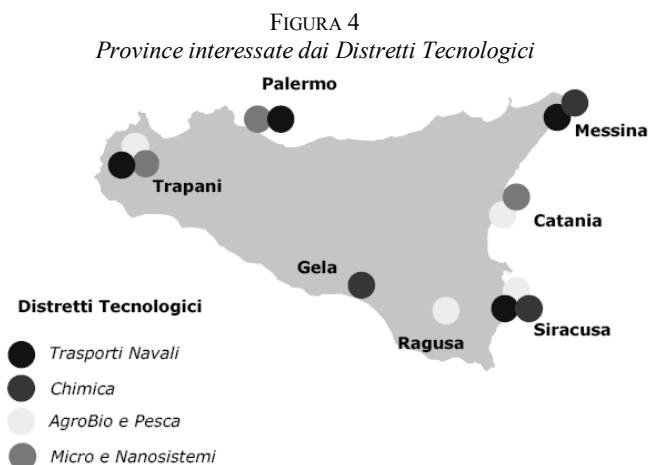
FIGURA 4
*Province interessate dai Distretti Tecnologici*

Palermo

Messina

Trapani

Catania

Gela

Ragusa

Siracusa

Distretti Tecnologici

Trasporti Navali

Chimica

AgroBio e Pesca

Micro e Nanosistemi